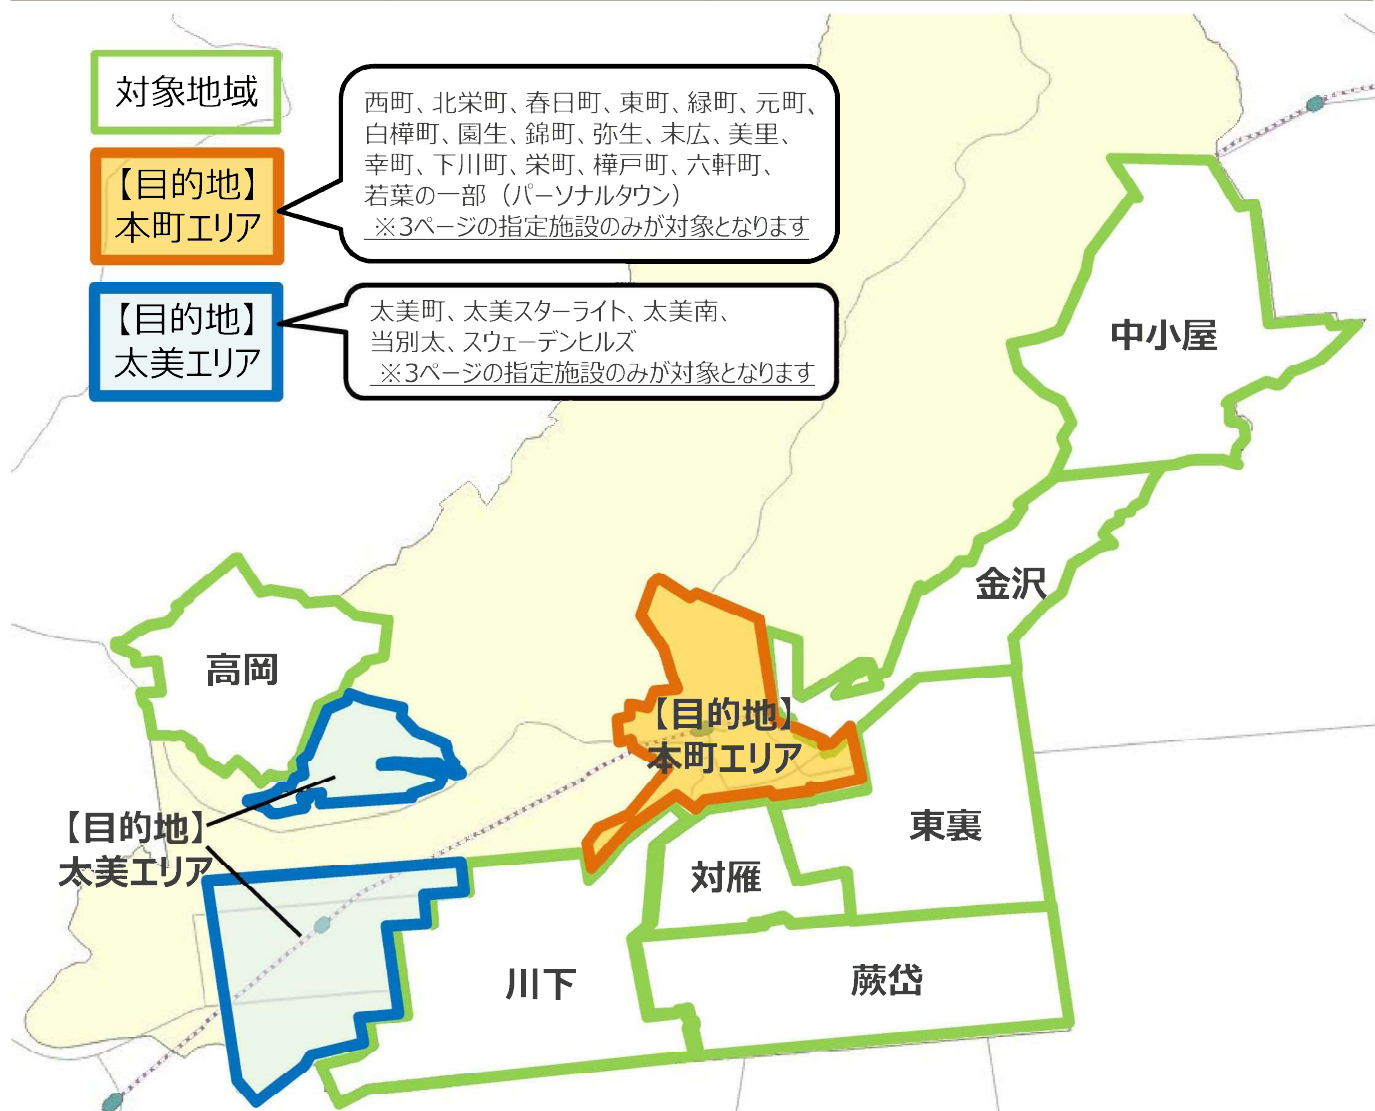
対象地域

【目的地】
本町エリア

西町、北栄町、春日町、東町、緑町、元町、白樺町、園生、錦町、弥生、末広、美里、幸町、下川町、栄町、樺戸町、六軒町、若葉の一部（パーソナルタウン）
※3ページの指定施設のみが対象となります

【目的地】
太美エリア

太美町、太美スターライト、太美南、当別太、スウェーデンヒルズ
※3ページの指定施設のみが対象となります

中小屋

金沢

高岡

【目的地】
本町エリア

【目的地】
太美エリア

東裏

対雁

川下

蕨岱